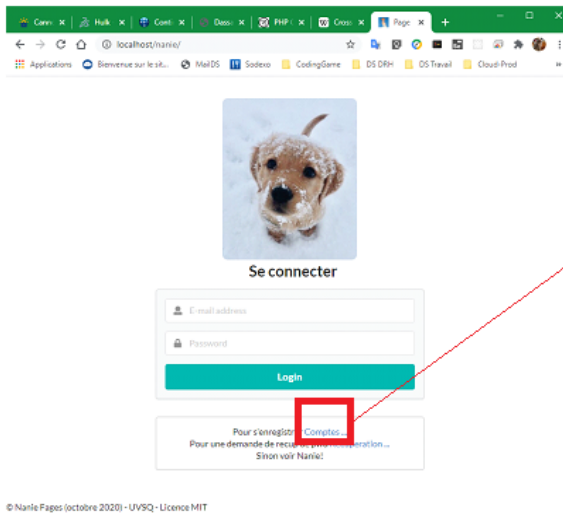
Conn × Hulk × Cont × Dass × PHP × Cross × Page × +

localhost/nanie/

Applications Bienvenue sur le sit... MailDS Sodexo CodingGame DS DRH DS Travail Cloud-Prod

Se connecter

E-mail address

Password

Login

Pour s'enregistrer Comptes...
Pour une demande de recu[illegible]peration...
Sinon voir Nanie!

© Nanie Fages (octobre 2020) - UVSQ - Licence MIT